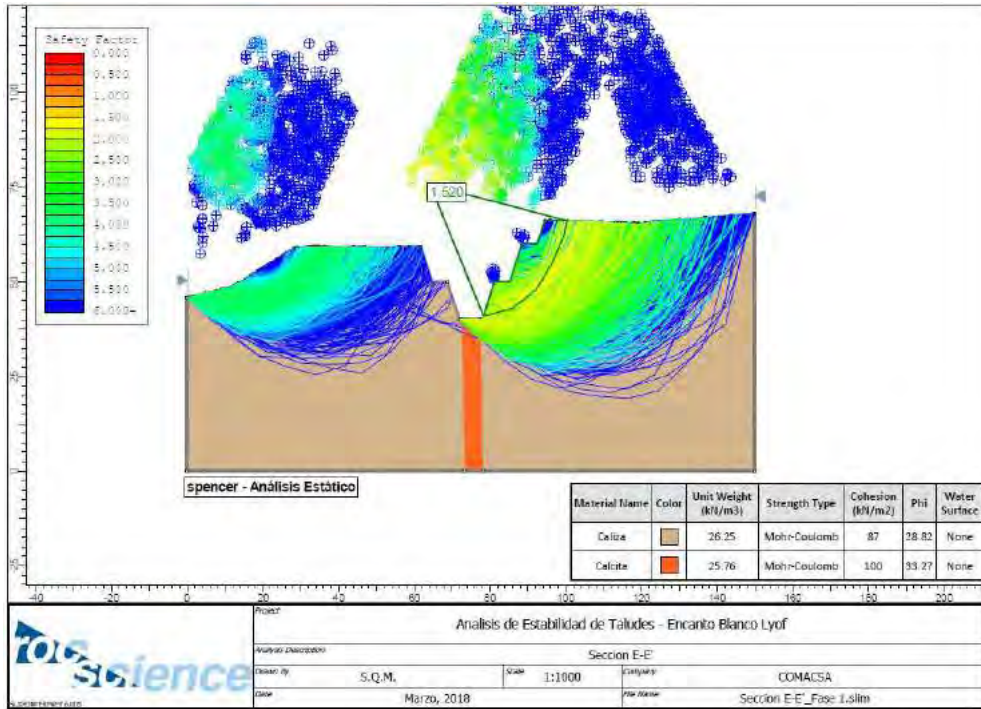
Safety Factor
0.000
0.500
1.000
1.500
2.000
2.500
3.000
3.500
4.000
4.500
5.000
5.500
6.000+

100
75
50
25
0
-25

1.520

spencer - Análisis Estático

| Material Name | Color | Unit Weight (kN/m3) | Strength Type | Cohesion (kN/m2) | Phi | Water Surface |
|---|---|---|---|---|---|---|
| Caliza | | 26.25 | Mohr-Coulomb | 87 | 28.82 | None |
| Calcite | | 25.76 | Mohr-Coulomb | 100 | 33.27 | None |

-40 -20 0 20 40 60 80 100 120 140 160 180 200

rocscience

Project
Analisis de Estabilidad de Taludes - Encanto Blanco Lyof
Analysis Description
Seccion E-E'
Drawn By
S.Q.M.
Scale
1:1000
Company
COMACSA
Date
Marzo, 2018
File Name
Seccion E-E'_Fase 1.slim